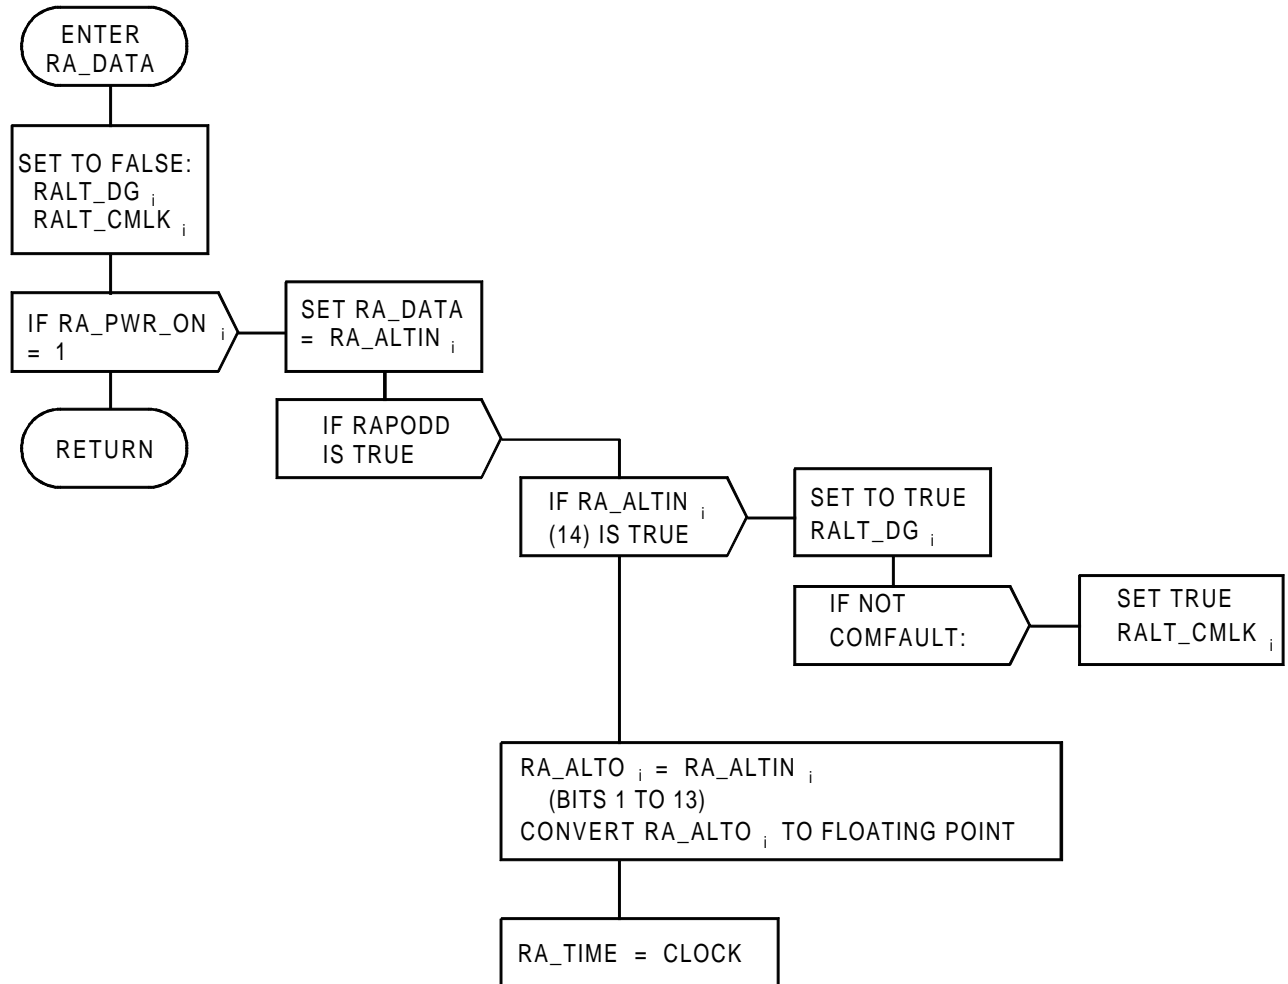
ENTER RA_DATA

SET TO FALSE:
RALT_DG $_i$
RALT_CMLK $_i$

IF RA_PWR_ON $_i$ = 1

RETURN

SET RA_DATA = RA_ALTIN $_i$

IF RAPODD IS TRUE

IF RA_ALTIN $_i$ (14) IS TRUE

SET TO TRUE RALT_DG $_i$

IF NOT COMFAULT:

SET TRUE RALT_CMLK $_i$

RA_ALTO $_i$ = RA_ALTIN $_i$
(BITS 1 TO 13)
CONVERT RA_ALTO $_i$ TO FLOATING POINT

RA_TIME = CLOCK